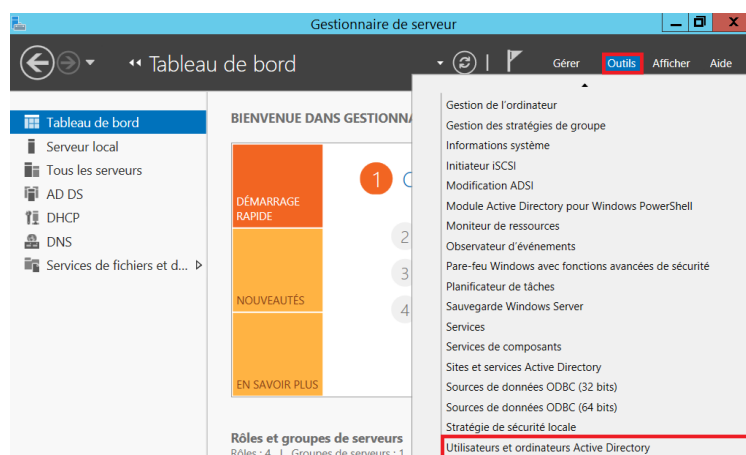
Gestionnaire de serveur

Tableau de bord

Gérer Outils Afficher Aide

Tableau de bord
Serveur local
Tous les serveurs
AD DS
DHCP
DNS
Services de fichiers et d...

BIENVENUE DANS GESTIONNA

DÉMARRAGE RAPIDE

NOUVEAUTÉS

EN SAVOIR PLUS

1
2
3
4

Rôles et groupes de serveurs
Rôles : 4 | Groupes de serveurs : 1

Gestion de l'ordinateur
Gestion des stratégies de groupe
Informations système
Initiateur iSCSI
Modification ADSI
Module Active Directory pour Windows PowerShell
Moniteur de ressources
Observateur d'événements
Pare-feu Windows avec fonctions avancées de sécurité
Planificateur de tâches
Sauvegarde Windows Server
Services
Services de composants
Sites et services Active Directory
Sources de données ODBC (32 bits)
Sources de données ODBC (64 bits)
Stratégie de sécurité locale
Utilisateurs et ordinateurs Active Directory